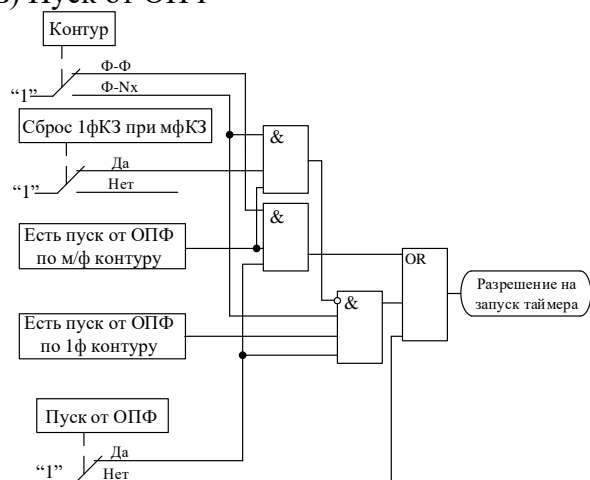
в) Пуск от ОПФ

Контур

Ф-Ф

Ф-Nx

"1"

Сброс 1фКЗ при мфКЗ

Да

Нет

"1"

&

&

Есть пуск от ОПФ по м/ф контуру

OR

Разрешение на запуск таймера

&

Есть пуск от ОПФ по 1ф контуру

Пуск от ОПФ

Да

Нет

"1"